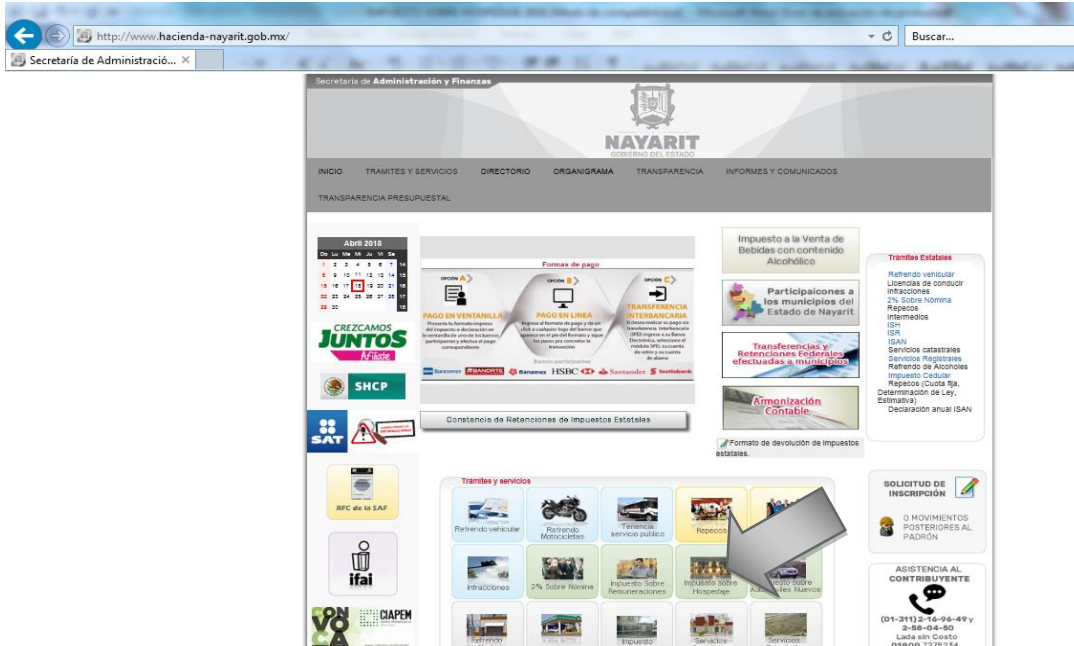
http://www.hacienda-nayarit.gob.mx/

Buscar...

Secretaría de Administració... ×

Secretaria de Administración y Finanzas

NAYARIT
GOBIERNO DEL ESTADO

INICIO TRAMITES Y SERVICIOS DIRECTORIO ORGANIGRAMA TRANSPARENCIA INFORMES Y COMUNICADOS

TRANSPARENCIA PRESUPUESTAL

Abril 2018

| Do | Lu | Ma | Mi | Ju | Vi | Sa |
|---|---|---|---|---|---|---|
| 1 | 2 | 3 | 4 | 5 | 6 | 7 |
| 8 | 9 | 10 | 11 | 12 | 13 | 14 |
| 15 | 16 | 17 | 18 | 19 | 20 | 21 |
| 22 | 23 | 24 | 25 | 26 | 27 | 28 |
| 29 | 30 | | | | | |

CRECEMOS JUNTOS Afíliate

SHCP

SAT

Formas de pago

OPCIÓN A PAGO EN VENTANILLA

OPCIÓN B PAGO EN LINEA

OPCIÓN C TRANSFERENCIA INTERBANCARIA

Bancos participantes

Bancomer BANORTE Banamex HSBC Santander Scotiabank

Constancia de Retenciones de Impuestos Estatales

Impuesto a la Venta de Bebidas con contenido Alcohólico

Participaciones a los municipios del Estado de Nayarit

Transferencias y Retenciones Federales efectuadas a municipios

Armonización Contable

Formato de devolución de impuestos estatales.

Trámites Estatales

Refrendo vehicular
Licencias de conducir
Infracciones
2% Sobre Nómina
Repecos
Intermedios
ISH
ISR
ISAN
Servicios catastrales
Servicios Registrales
Refrendo de Alcoholes
Impuesto Cedular
Repecos (Cuota fija, Determinación de Ley, Estimativa)
Declaración anual ISAN

RFC de la SAF

ifai

CIAPEM

Trámites y servicios

Refrendo vehicular
Refrendo Motocicletas
Tenencia servicio público
Repecos
Infracciones
2% Sobre Nómina
Impuesto Sobre Remuneraciones
Impuesto sobre Hospedaje
Impuesto sobre Automóviles Nuevos
Refrendo
Impuesto
Servicios
Servicios

SOLICITUD DE INSCRIPCIÓN

O MOVIMIENTOS POSTERIORES AL PADRÓN

ASISTENCIA AL CONTRIBUYENTE

(01-311)2-16-96-49 y 2-58-04-50
Lada sin Costo
01800 7275234